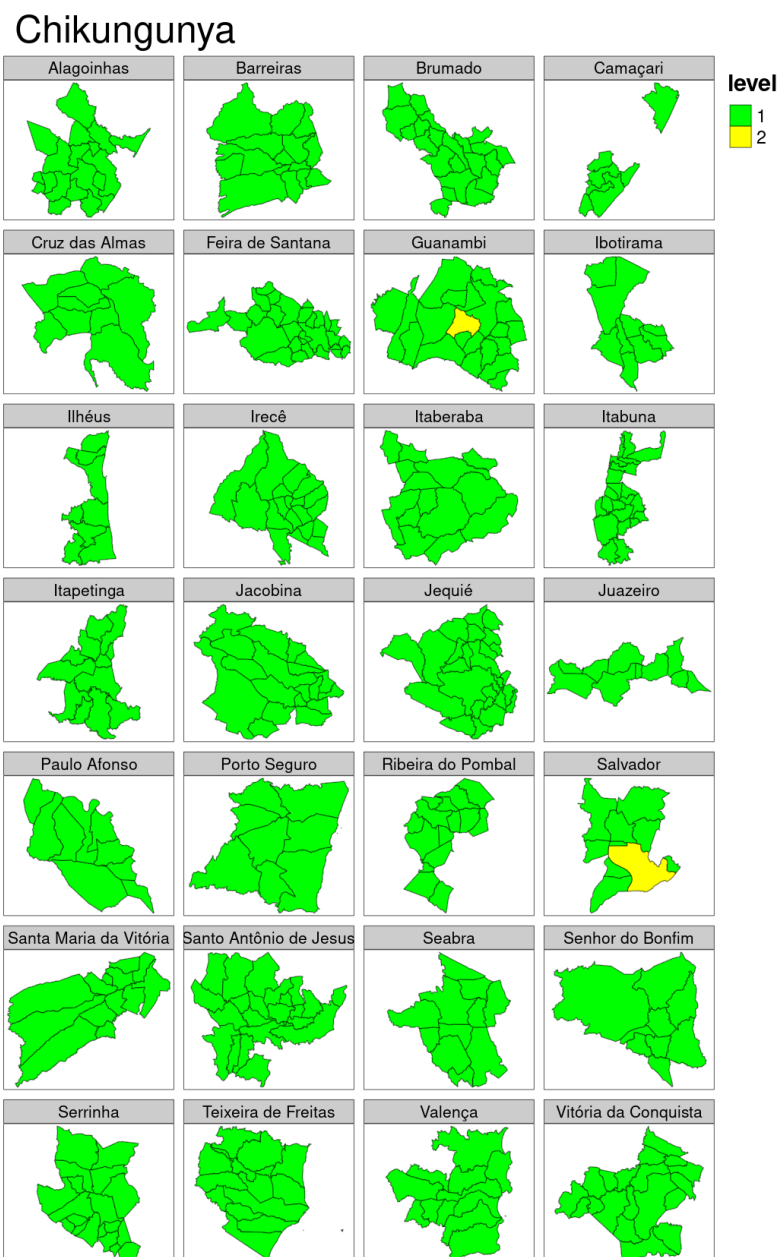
Chikungunya

Alagoinhas
Barreiras
Brumado
Camaçari

level
1
2

Cruz das Almas
Feira de Santana
Guanambi
Ibotirama

Ilhéus
Irecê
Itaberaba
Itabuna

Itapetinga
Jacobina
Jequié
Juazeiro

Paulo Afonso
Porto Seguro
Ribeira do Pombal
Salvador

Santa Maria da Vitória
Santo Antônio de Jesus
Seabra
Senhor do Bonfim

Serrinha
Teixeira de Freitas
Valença
Vitória da Conquista